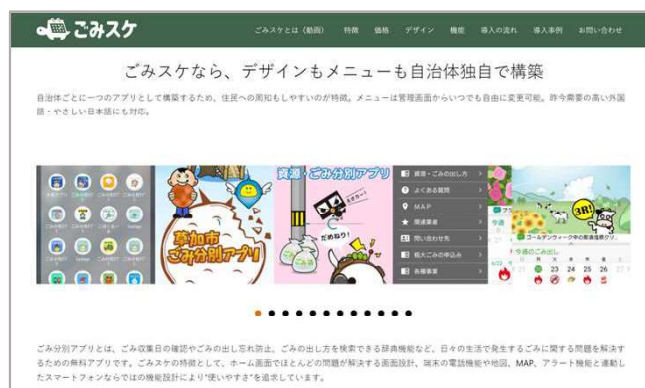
ごみスケ

ごみスケとは（動画）　特徴　価格　デザイン　機能　導入の流れ　導入事例　お問い合わせ

ごみスケなら、デザインもメニューも自治体独自で構築

自治体ごとに一つのアプリとして構築するため、住民への周知もしやすいのが特徴。メニューは管理画面からいつでも自由に変更可能。昨今需要の高い外国語・やさしい日本語にも対応。

草加市ごみ分別アプリ

資源・ごみ分別アプリ

だめねぇ

資源・ごみの出し方
よくある質問
MAP
関連業者
問い合わせ先
粗大ごみの申込み
各種事業

今週のごみ出し
ゴールデンウィーク中の収集日程につ

3R!

23　24　25　26

ごみ分別アプリとは、ごみ収集日の確認やごみの出し忘れ防止、ごみの出し方を検索できる辞典機能など、日々の生活で発生するごみに関する問題を解決するための無料アプリです。ごみスケの特徴として、ホーム画面でほとんどの問題が解決する画面設計、端末の電話機能や地図、MAP、アラート機能と連動したスマートフォンならではの機能設計により"使いやすさ"を追求しています。